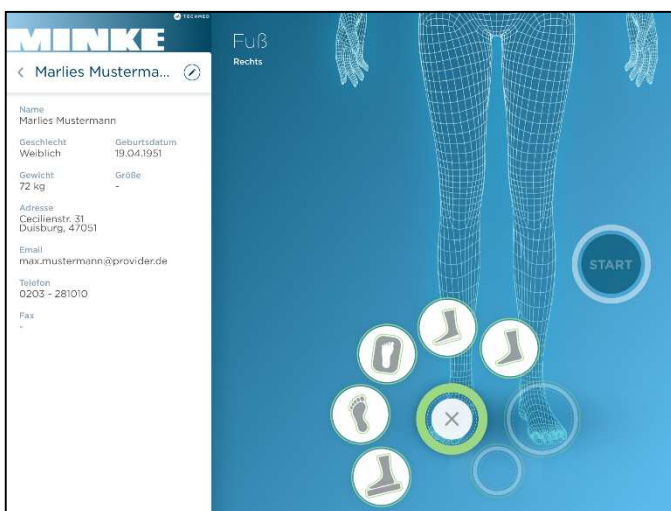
TECHMED

MINKE

< Marlies Musterma...

Name
Marlies Mustermann

Geschlecht
Weiblich

Geburtsdatum
19.04.1951

Gewicht
72 kg

Größe
-

Adresse
Cecilienstr. 31
Duisburg, 47051

Email
max.mustermann@provider.de

Telefon
0203 - 281010

Fax
-

Fuß
Rechts

START

×